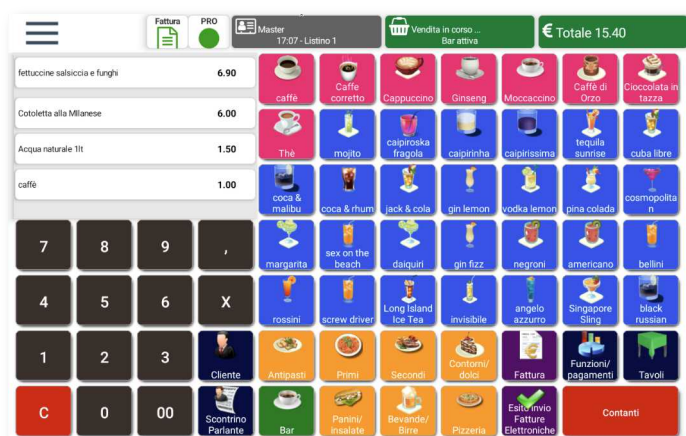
Fattura

PRO

Master
17:07 - Listino 1

Vendita in corso ...
Bar attiva

€ Totale 15.40

| | |
|---|---|
| fettuccine salsiccia e funghi | 6.90 |
| Cotoletta alla MIlanese | 6.00 |
| Acqua naturale 1lt | 1.50 |
| caffè | 1.00 |

caffè
Caffe corretto
Cappuccino
Ginseng
Moccaccino
Caffè di Orzo
Cioccolata in tazza

Thè
mojito
caipiroska fragola
caipirinha
caipirissima
tequila sunrise
cuba libre

coca & malibu
coca & rhum
jack & cola
gin lemon
vodka lemon
pina colada
cosmopolitan

7
8
9
,
margarita
sex on the beach
daiquiri
gin fizz
negroni
americano
bellini

4
5
6
X
rossini
screw driver
Long Island Ice Tea
invisibile
angelo azzurro
Singapore Sling
black russian

1
2
3
Cliente
Antipasti
Primi
Secondi
Contorni/ dolci
Fattura
Funzioni/ pagamenti
Tavoli

C
0
00
Scontrino Parlante
Bar
Panini/ insalate
Bevande/ Birre
Pizzeria
Esito invio Fatture Elettroniche
Contanti